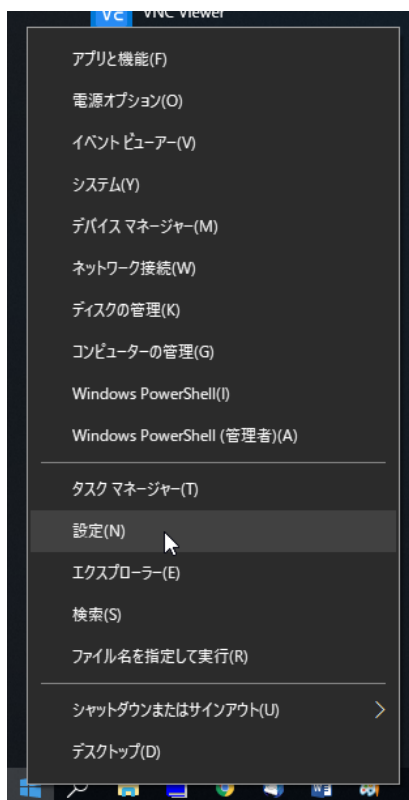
VC VNC Viewer

アプリと機能(F)

電源オプション(O)

イベント ビューアー(V)

システム(Y)

デバイス マネージャー(M)

ネットワーク接続(W)

ディスクの管理(K)

コンピューターの管理(G)

Windows PowerShell(I)

Windows PowerShell (管理者)(A)

タスク マネージャー(T)

設定(N)

エクスプローラー(E)

検索(S)

ファイル名を指定して実行(R)

シャットダウンまたはサインアウト(U)

デスクトップ(D)